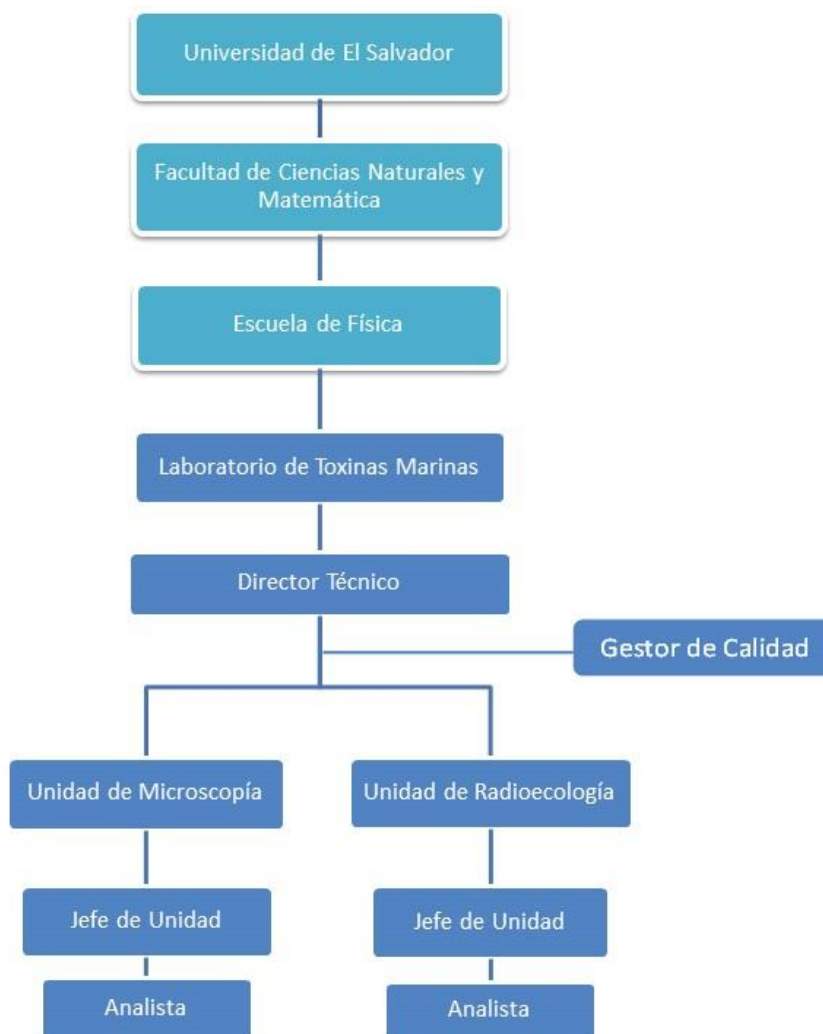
Universidad de El Salvador

Facultad de Ciencias Naturales y Matemática

Escuela de Física

Laboratorio de Toxinas Marinas

Director Técnico

Gestor de Calidad

Unidad de Microscopía

Unidad de Radioecología

Jefe de Unidad

Jefe de Unidad

Analista

Analista